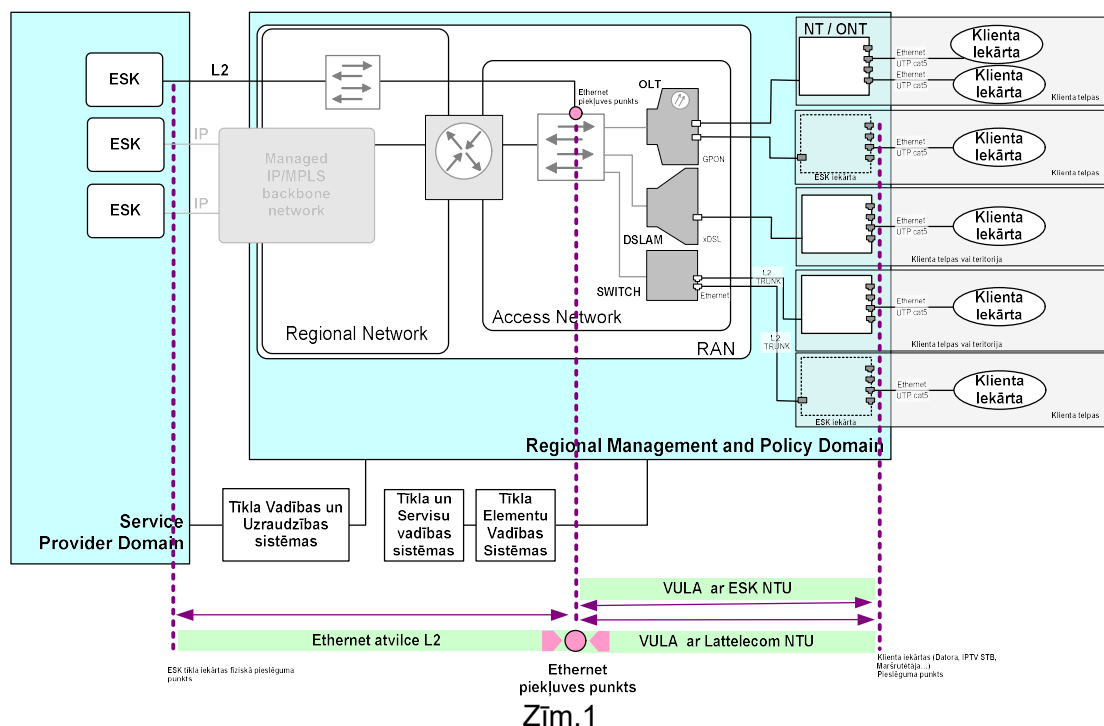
ESK

L2

ESK

IP

ESK

IP

Managed IP/MPLS backbone network

Ethernet piekļuves punkts

OLT

GPON

DSLAM

xDSL

SWITCH

Ethernet

L2 TRUNK

Regional Network

Access Network

RAN

NT / ONT

Ethernet UTP cat5

Klienta Iekārta

Ethernet UTP cat5

Klienta Iekārta

Klienta telpas

Ethernet UTP cat5

Klienta Iekārta

ESK iekārta

Klienta telpas

Ethernet UTP cat5

Klienta Iekārta

Klienta telpas vai teritorija

Ethernet UTP cat5

Klienta Iekārta

Klienta telpas vai teritorija

L2 TRUNK

Ethernet UTP cat5

Klienta Iekārta

ESK iekārta

Klienta telpas

Regional Management and Policy Domain

Service Provider Domain

Tīkla Vadības un Uzraudzības sistēmas

Tīkla un Servisu vadības sistēmas

Tīkla Elementu Vadības Sistēmas

VULA ar ESK NTU

Ethernet atvilce L2

VULA ar Lattelecom NTU

ESK tīkla iekārtas fiziskā pieslēguma punkts

Ethernet piekļuves punkts

Klienta iekārtas (Dators, IPTV STB, Maršrutētāja...) Pieslēguma punkts

Zīm.1